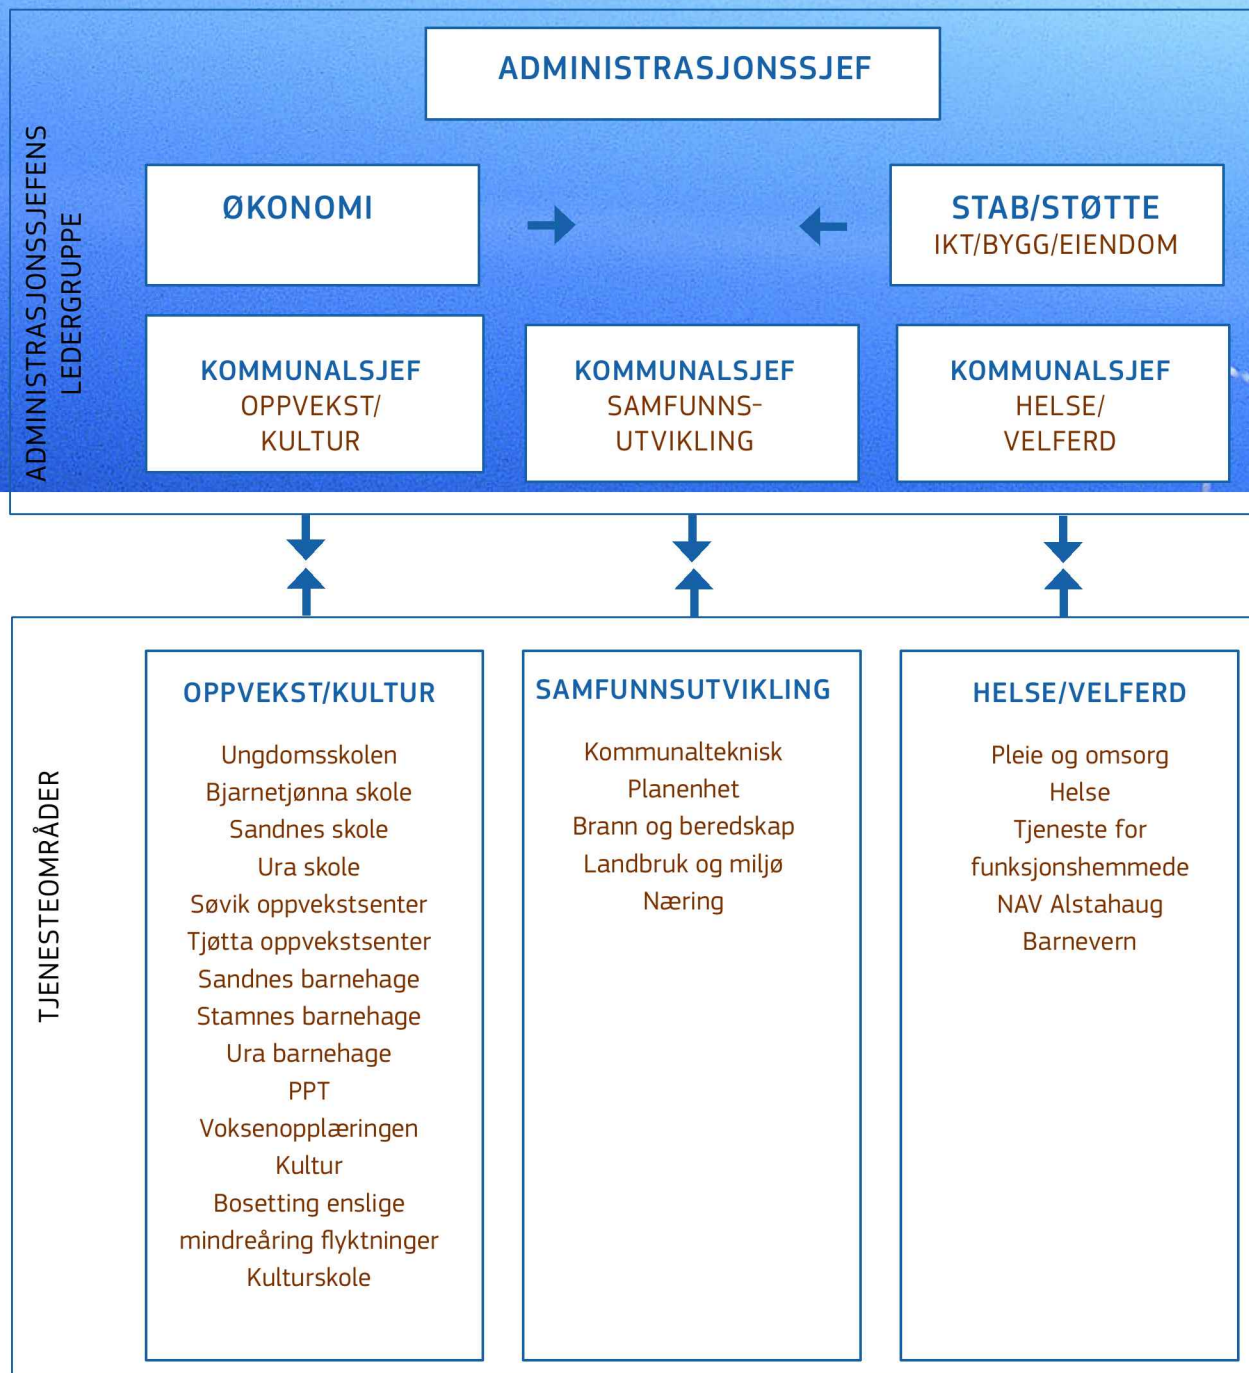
ADMINISTRASJONSJEFENS LEDERGRUPPE

ADMINISTRASJONSSJEF

ØKONOMI

STAB/STØTTE
IKT/BYGG/EIENDOM

KOMMUNALSJEF
OPPVEKST/
KULTUR

KOMMUNALSJEF
SAMFUNNS-
UTVIKLING

KOMMUNALSJEF
HELSE/
VELFERD

TJENESTEOMRÅDER

OPPVEKST/KULTUR

Ungdomsskolen
Bjarnetjønna skole
Sandnes skole
Ura skole
Søvik oppvekstsenter
Tjøtta oppvekstsenter
Sandnes barnehage
Stamnes barnehage
Ura barnehage
PPT
Voksenopplæringen
Kultur
Bosetting enslige mindreåring flyktninger
Kulturskole

SAMFUNNSUTVIKLING

Kommunalteknisk
Planenhet
Brann og beredskap
Landbruk og miljø
Næring

HELSE/VELFERD

Pleie og omsorg
Helse
Tjeneste for funksjonshemmede
NAV Alstahaug
Barnevern